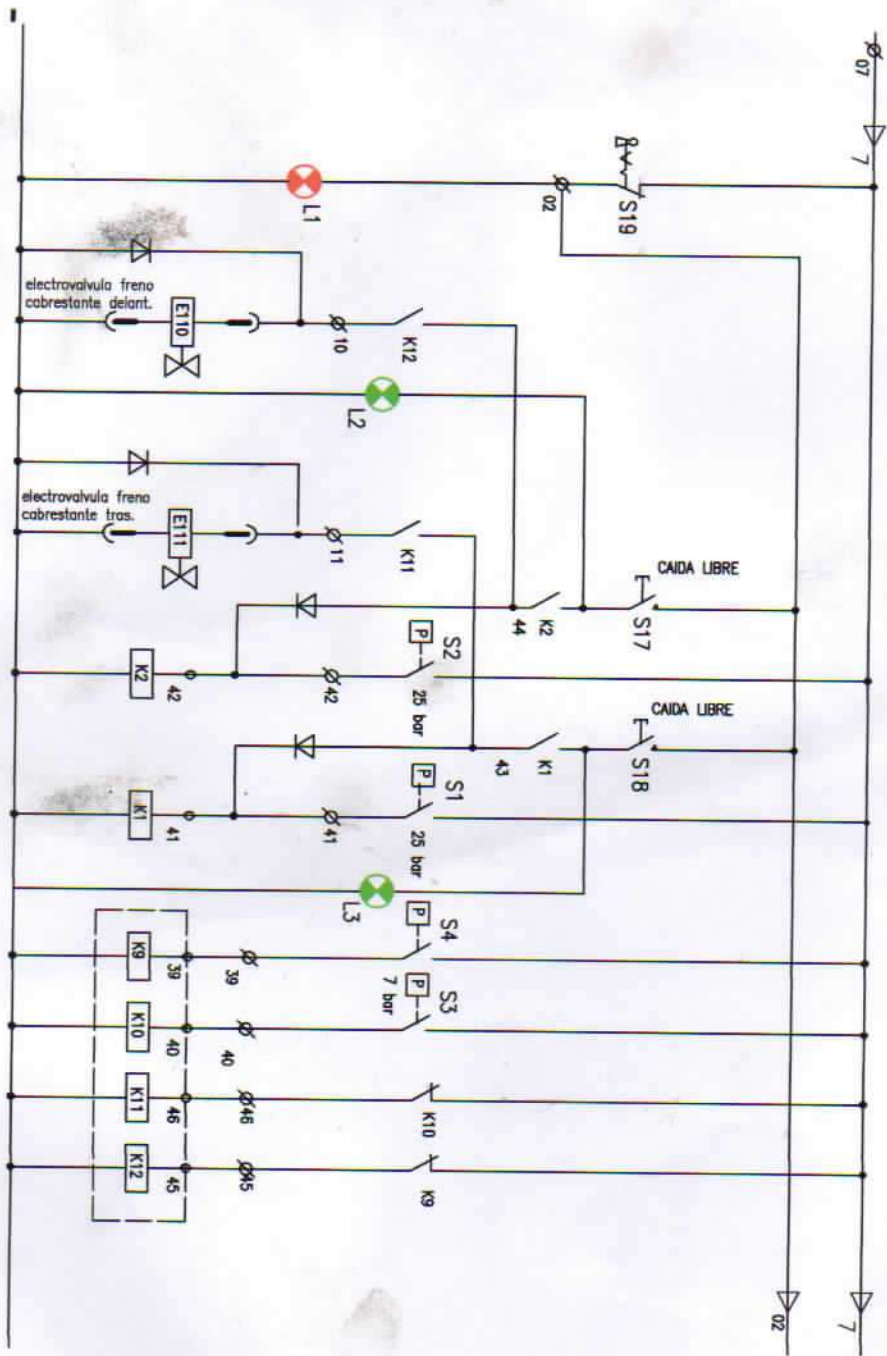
07
7
S19
02
L1
electrovalvula freno cabrestante delant.
E110
10
K12
L2
electrovalvula freno cabrestante tras.
E111
11
K11
CAIDA LIBRE
S17
K2
44
P
S2
25 bar
K2
42
42
CAIDA LIBRE
S18
K1
43
P
S1
25 bar
K1
41
41
L3
P
S4
K9
39
39
P
S3
7 bar
K10
40
40
K10
K11
46
46
K9
K12
45
45
02
7